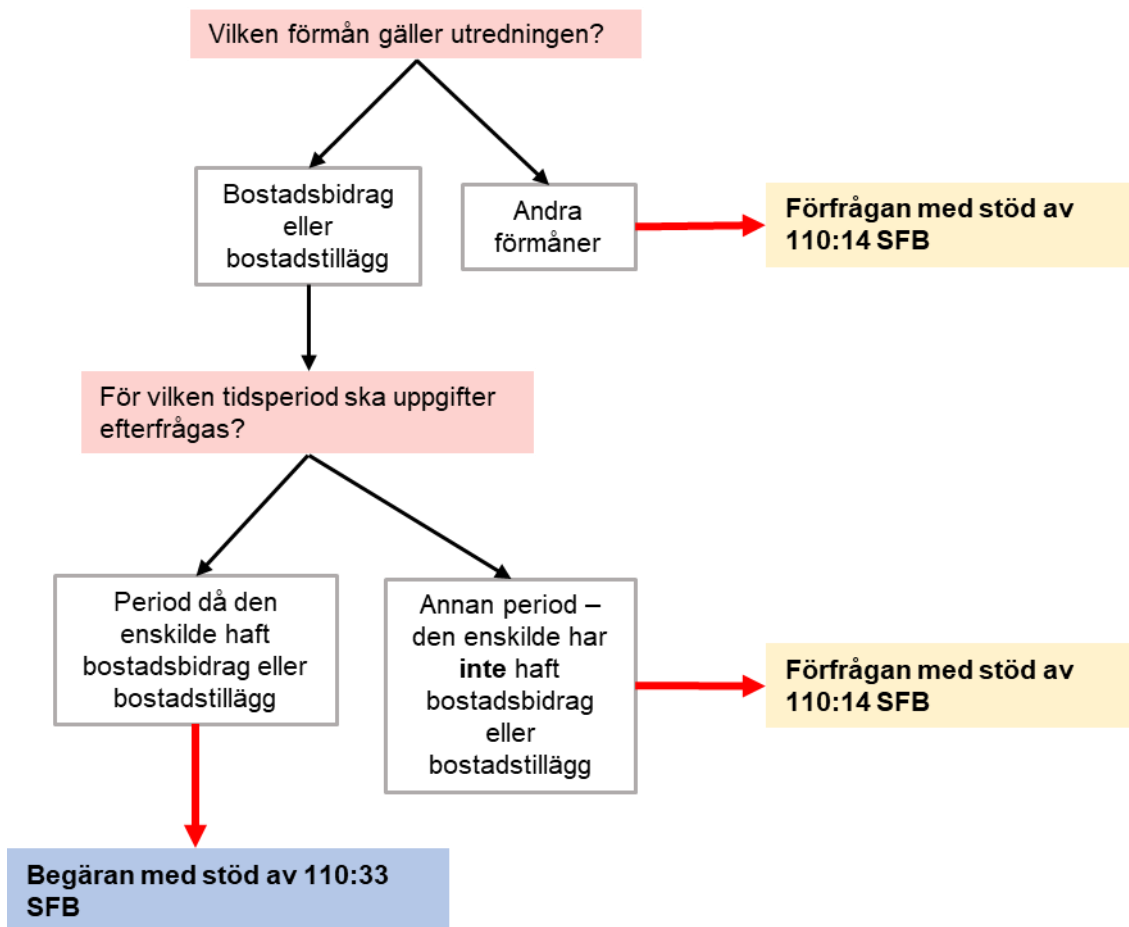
Vilken förmån gäller utredningen?

Bostadsbidrag eller bostadstillägg

Andra förmåner

**Förfrågan med stöd av 110:14 SFB**

För vilken tidsperiod ska uppgifter efterfrågas?

Period då den enskilde haft bostadsbidrag eller bostadstillägg

Annan period – den enskilde har **inte** haft bostadsbidrag eller bostadstillägg

**Förfrågan med stöd av 110:14 SFB**

**Begäran med stöd av 110:33 SFB**